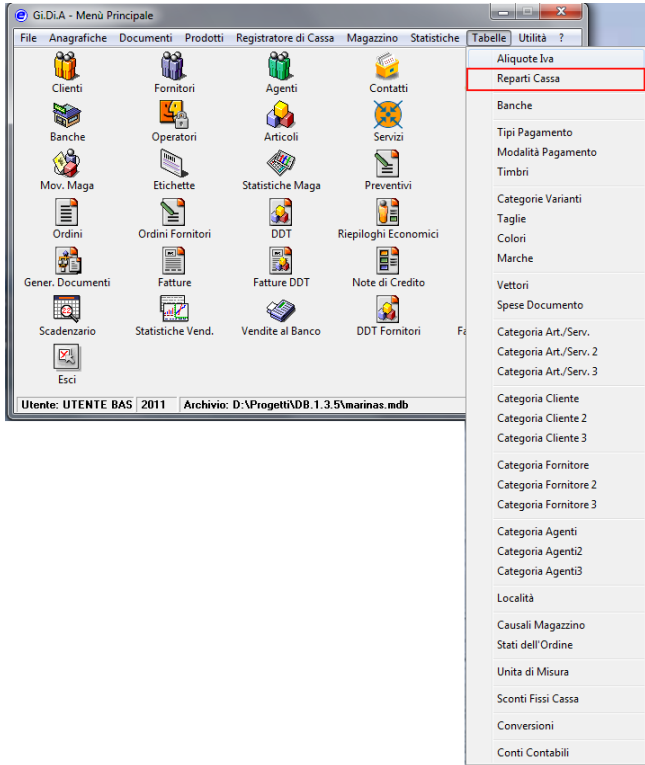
Gi.Di.A - Menù Principale

File Anagrafiche Documenti Prodotti Registratore di Cassa Magazzino Statistiche Tabelle Utilità ?

Clienti
Fornitori
Agenti
Contatti
Banche
Operatori
Articoli
Servizi
Mov. Maga
Etichette
Statistiche Maga
Preventivi
Ordini
Ordini Fornitori
DDT
Riepiloghi Economici
Gener. Documenti
Fatture
Fatture DDT
Note di Credito
Scadenzario
Statistiche Vend.
Vendite al Banco
DDT Fornitori
Fa
Esci

Utente: UTENTE BAS 2011 Archivio: D:\Progetti\DB.1.3.5\marinas.mdb

Aliquote Iva
Reparti Cassa
Banche
Tipi Pagamento
Modalità Pagamento
Timbri
Categorie Varianti
Taglie
Colori
Marche
Vettori
Spese Documento
Categoria Art./Serv.
Categoria Art./Serv. 2
Categoria Art./Serv. 3
Categoria Cliente
Categoria Cliente 2
Categoria Cliente 3
Categoria Fornitore
Categoria Fornitore 2
Categoria Fornitore 3
Categoria Agenti
Categoria Agenti2
Categoria Agenti3
Località
Causali Magazzino
Stati dell'Ordine
Unita di Misura
Sconti Fissi Cassa
Conversioni
Conti Contabili